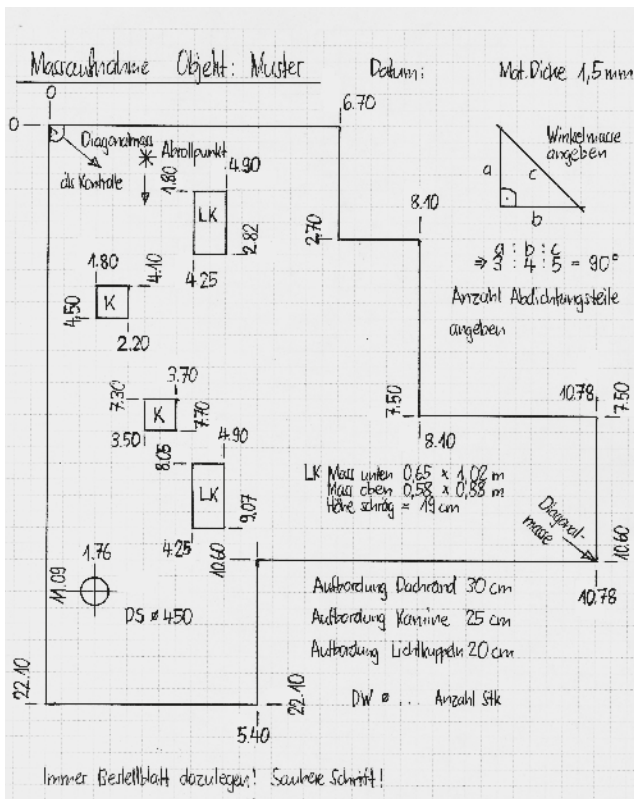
Massaufnahme Objekt: Muster

Datum:

Mat. Dicke 1,5 mm

0

0

6.70

Diagonalmass als Kontrolle

Abrollpunkt

1.80

4.90

LK

2.82

4.25

2.70

8.10

Winkelmasse angeben

a

c

b

$\Rightarrow \frac{a}{3} : \frac{b}{4} : \frac{c}{5} = 90°$

Anzahl Abdichtungsteile angeben

1.80

4.10

4.50

K

2.20

3.70

7.30

K

7.70

3.50

8.05

4.90

LK

9.07

4.25

7.50

8.10

10.78

7.50

LK Mass unten 0,65 x 1,02 m
Mass oben 0,58 x 0,88 m
Höhe schräg = 19 cm

Diagonalmasse

10.60

10.60

10.78

1.76

11.09

DS ø 450

Aufbordung Dachrand 30 cm

Aufbordung Kamine 25 cm

Aufbordung Lichtkuppeln 20 cm

22.10

22.10

DW ø ... Anzahl Stk

5.40

Immer Bestellblatt dazulegen! Saubere Schrift!